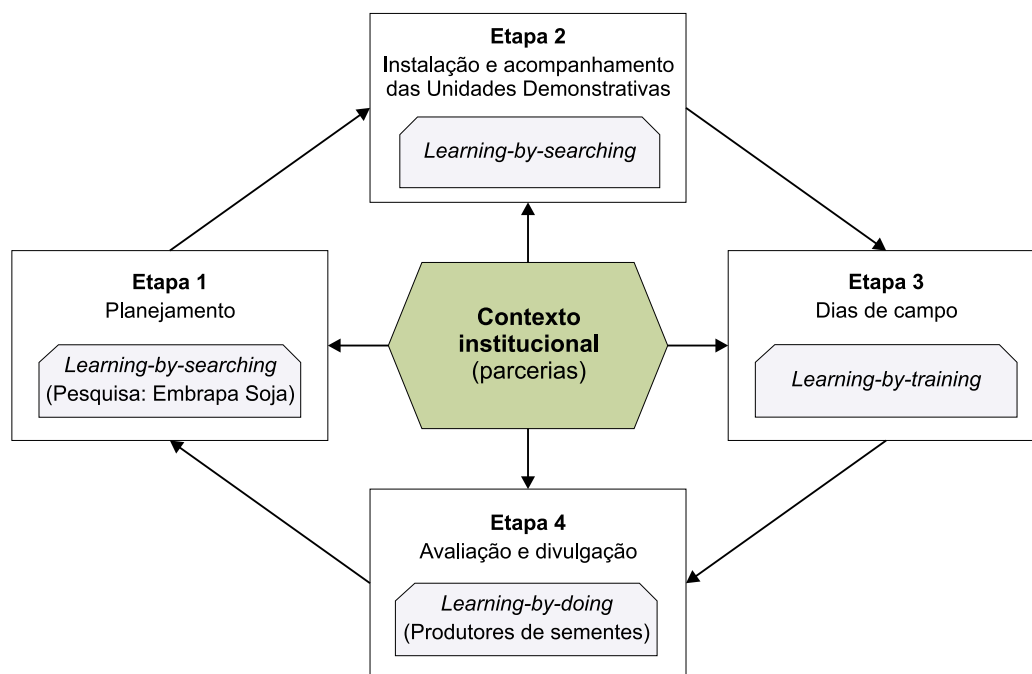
Etapa 2
Instalação e acompanhamento das Unidades Demonstrativas

Learning-by-searching

Etapa 1
Planejamento

Learning-by-searching
(Pesquisa: Embrapa Soja)

Contexto institucional
(parcerias)

Etapa 3
Dias de campo

Learning-by-training

Etapa 4
Avaliação e divulgação

Learning-by-doing
(Produtores de sementes)